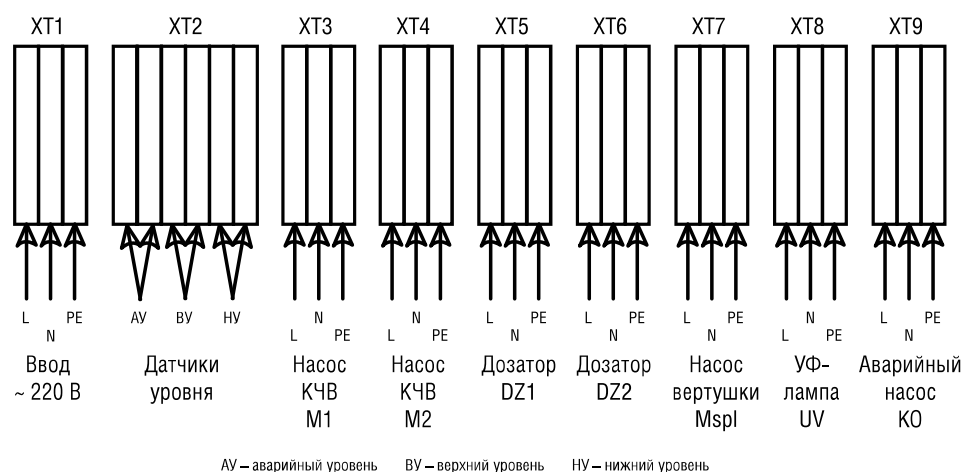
XT1 XT2 XT3 XT4 XT5 XT6 XT7 XT8 XT9

L N PE
Ввод ~ 220 В

АУ ВУ НУ
Датчики уровня

L N PE
Насос КЧВ М1

L N PE
Насос КЧВ М2

L N PE
Дозатор DZ1

L N PE
Дозатор DZ2

L N PE
Насос вертушки Mspl

L N PE
УФ-лампа UV

L N PE
Аварийный насос КО

АУ – аварийный уровень ВУ – верхний уровень НУ – нижний уровень